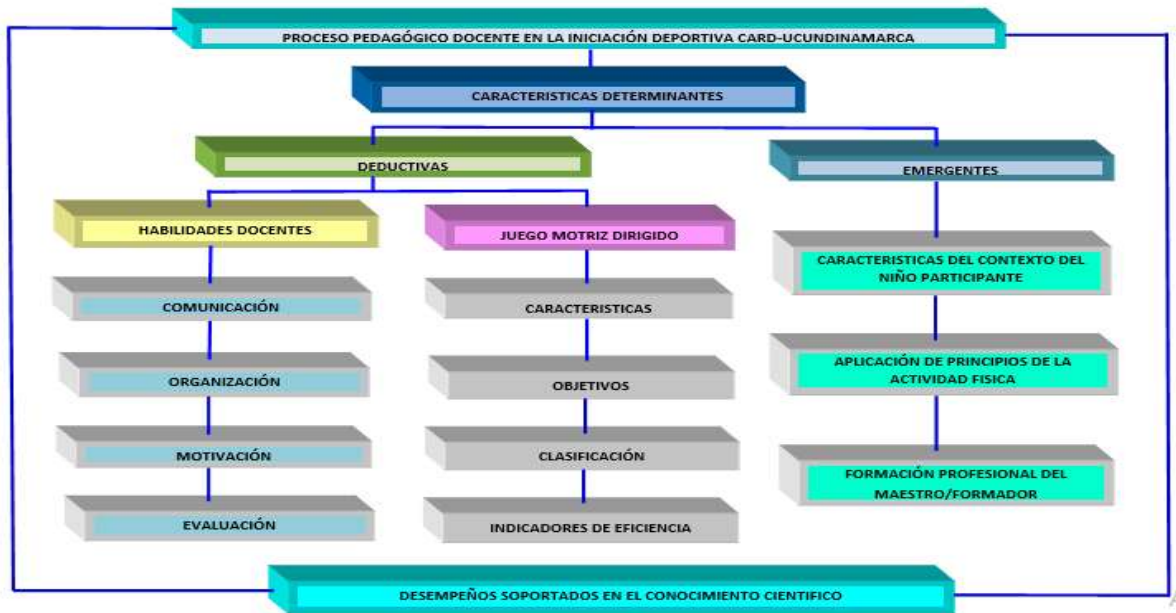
PROCESO PEDAGÓGICO DOCENTE EN LA INICIACIÓN DEPORTIVA CARD-UCUNDINAMARCA

CARACTERISTICAS DETERMINANTES

DEDUCTIVAS

EMERGENTES

HABILIDADES DOCENTES

JUEGO MOTRIZ DIRIGIDO

COMUNICACIÓN

ORGANIZACIÓN

MOTIVACIÓN

EVALUACIÓN

CARACTERISTICAS

OBJETIVOS

CLASIFICACIÓN

INDICADORES DE EFICIENCIA

CARACTERISTICAS DEL CONTEXTO DEL NIÑO PARTICIPANTE

APLICACIÓN DE PRINCIPIOS DE LA ACTIVIDAD FISICA

FORMACIÓN PROFESIONAL DEL MAESTRO/FORMADOR

DESEMPEÑOS SOPORTADOS EN EL CONOCIMIENTO CIENTIFICO